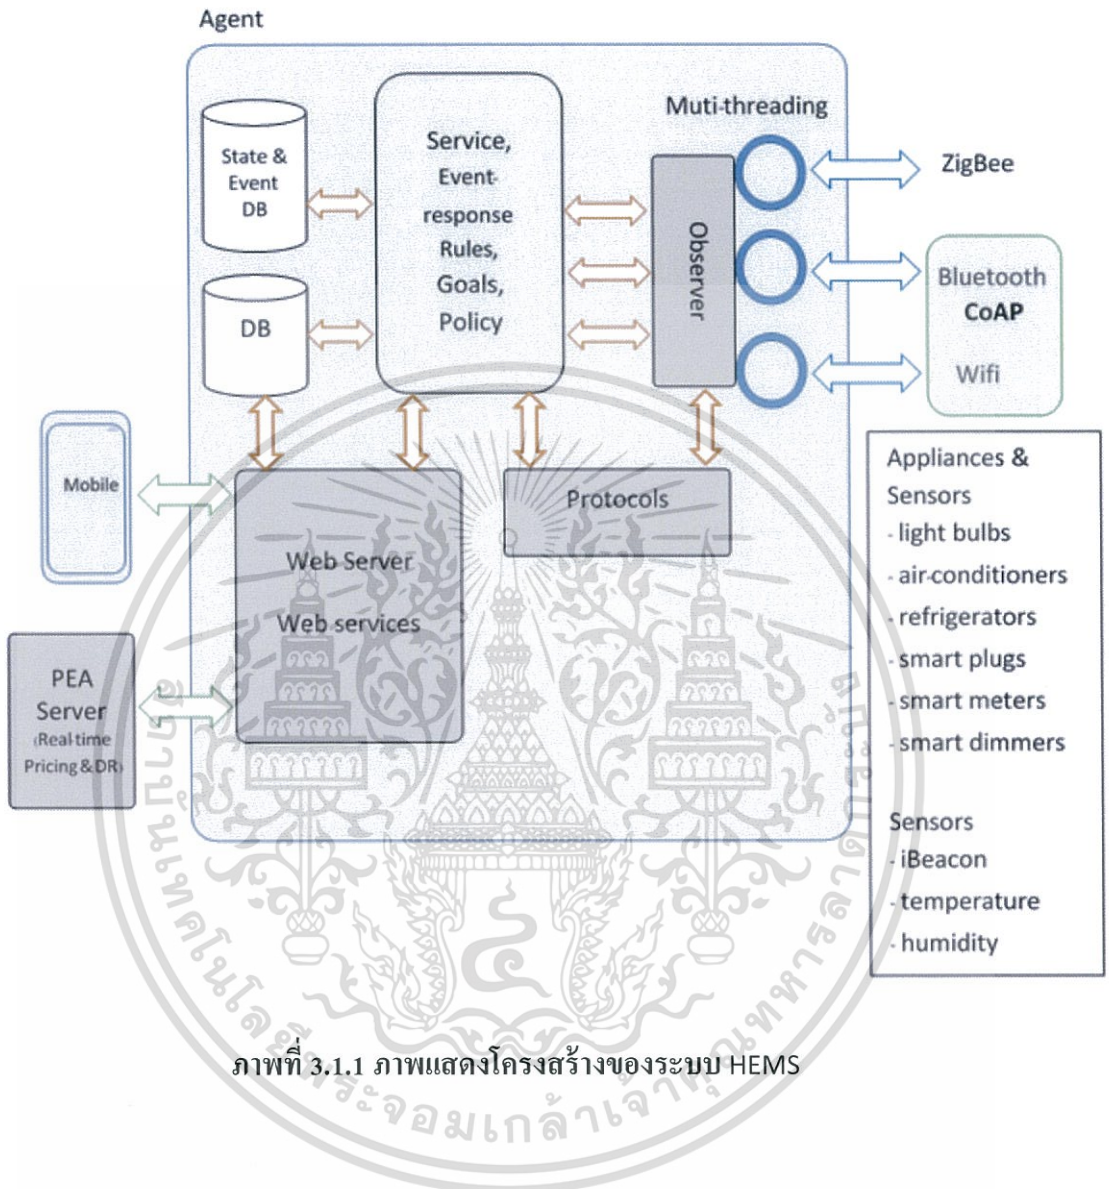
Agent

State & Event DB

DB

Service, Event-response Rules, Goals, Policy

Muti-threading

Observer

ZigBee

Bluetooth
CoAP

Wifi

Mobile

Web Server

Web services

Protocols

PEA Server (Real-time Pricing & DR)

Appliances & Sensors
- light bulbs
- air-conditioners
- refrigerators
- smart plugs
- smart meters
- smart dimmers

Sensors
- iBeacon
- temperature
- humidity

สถาบันเทคโนโลยีพระจอมเกล้าเจ้าคุณทหารลาดกระบัง

ภาพที่ 3.1.1 ภาพแสดงโครงสร้างของระบบ HEMS